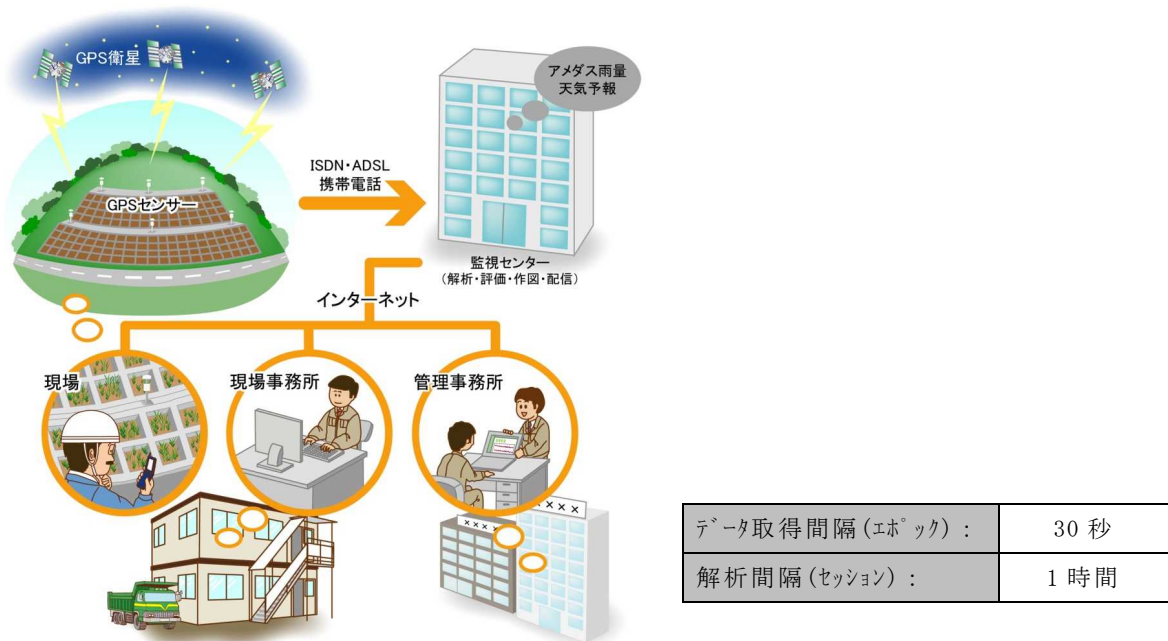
GPS衛星

アメダス雨量
天気予報

ISDN・ADSL
携帯電話

GPSセンサー

監視センター
（解析・評価・作図・配信）

インターネット

現場

現場事務所

管理事務所

×××

×××

| ﾃﾞｰﾀ取得間隔(ｴﾎﾟｯｸ)： | 30 秒 |
|---|---|
| 解析間隔(ｾｯｼｮﾝ)： | 1 時間 |